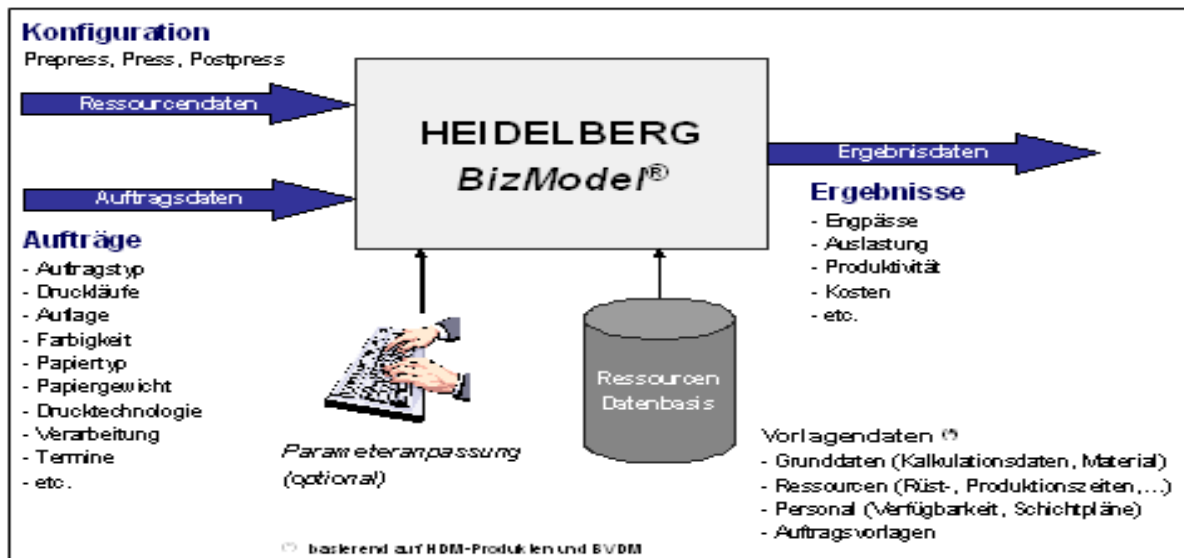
Konfiguration
Prepress, Press, Postpress

Ressourcendaten

Auftragsdaten

HEIDELBERG
BizModel®

Ergebnisdaten

Ergebnisse
- Engpässe
- Auslastung
- Produktivität
- Kosten
- etc.

Aufträge
- Auftragstyp
- Druckläufe
- Auflage
- Farbigkeit
- Papiertyp
- Papiergewicht
- Drucktechnologie
- Verarbeitung
- Termine
- etc.

Parameteranpassung (optional)

Ressourcen Datenbasis

Vorlagendaten (*)
- Grunddaten (Kalkulationsdaten, Material)
- Ressourcen (Rüst-, Produktionszeiten,...)
- Personal (Verfügbarkeit, Schichtpläne)
- Auftragsvorlagen

(*) basierend auf HDM-Produkten und BVDM